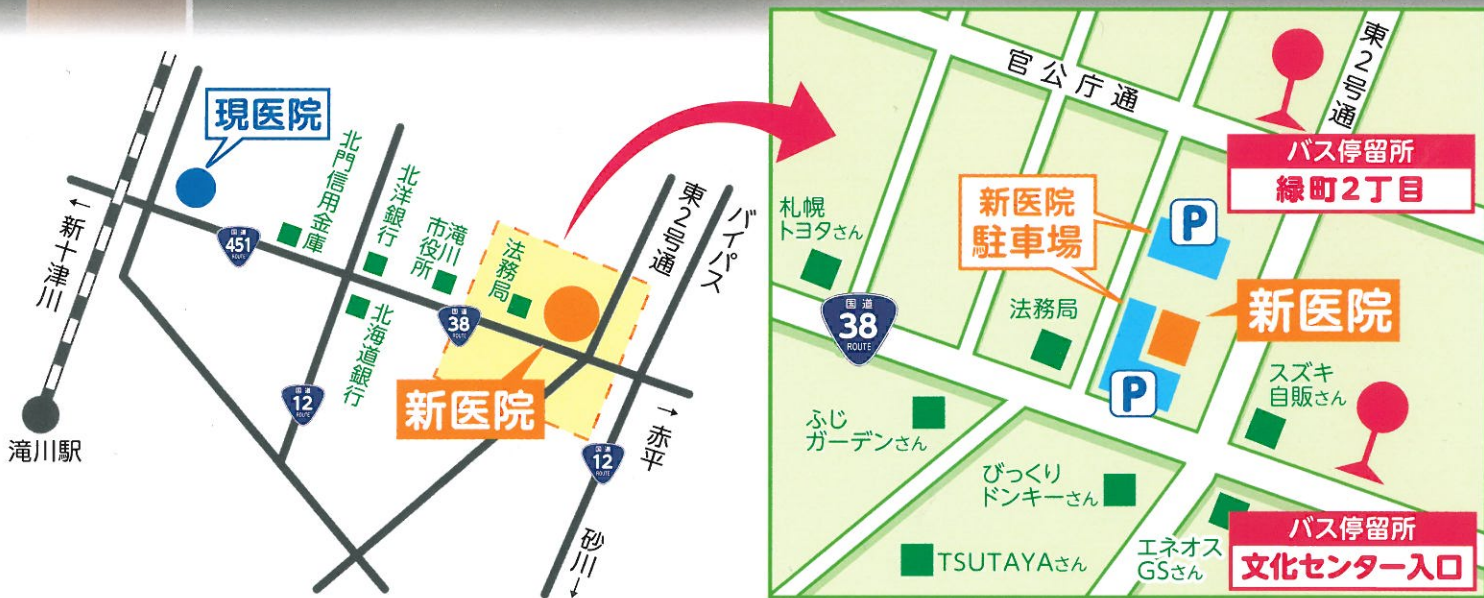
現医院

←新十津川

滝川駅

451 ROUTE

北門信用金庫

北洋銀行

滝川市役所

北海道銀行

38 ROUTE

12 ROUTE

法務局

新医院

東2号通

バイパス

→赤平

12 ROUTE

砂川↓

官公庁通

東2号通

バス停留所
緑町2丁目

札幌トヨタさん

新医院駐車場

P

法務局

国道 38 ROUTE

新医院

P

スズキ自販さん

ふじガーデンさん

びっくりドンキーさん

TSUTAYAさん

エネオスGSさん

バス停留所
文化センター入口